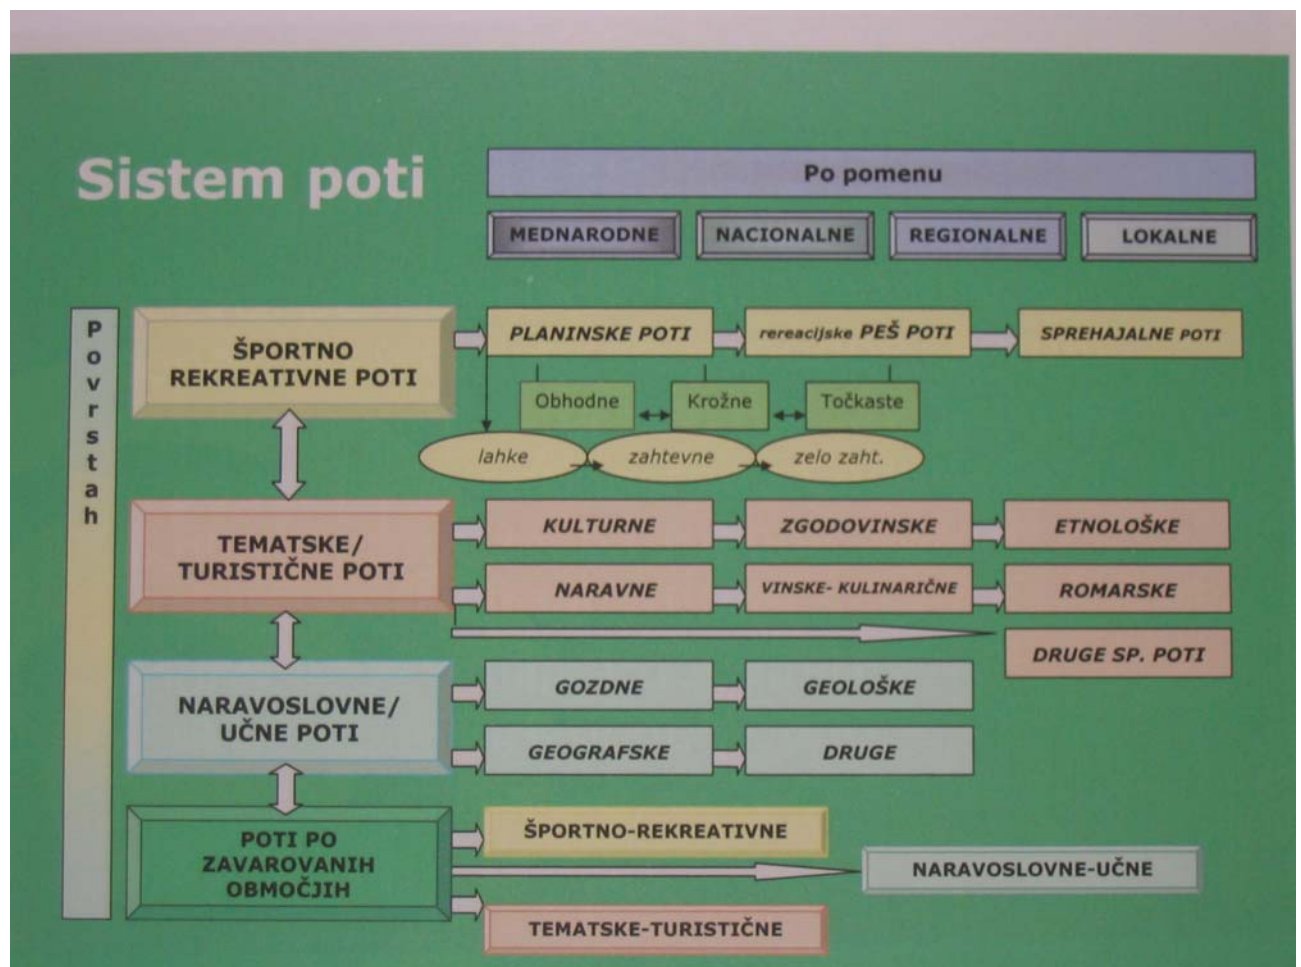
Sistem poti

Po pomenu

MEDNARODNE

NACIONALNE

REGIONALNE

LOKALNE

P
o
v
r
s
t
a
h

ŠPORTNO REKREATIVNE POTI

PLANINSKE POTI

rereacijske PEŠ POTI

SPREHAJALNE POTI

Obhodne

Krožne

Točkaste

lahke

zahtevne

zelo zaht.

TEMATSKE/ TURISTIČNE POTI

KULTURNE

ZGODOVINSKE

ETNOLOŠKE

NARAVNE

VINSKE- KULINARIČNE

ROMARSKE

DRUGE SP. POTI

NARAVOSLOVNE/ UČNE POTI

GOZDNE

GEOLOŠKE

GEOGRAFSKE

DRUGE

POTI PO ZAVAROVANIH OBMOČJIH

ŠPORTNO-REKREATIVNE

NARAVOSLOVNE-UČNE

TEMATSKE-TURISTIČNE